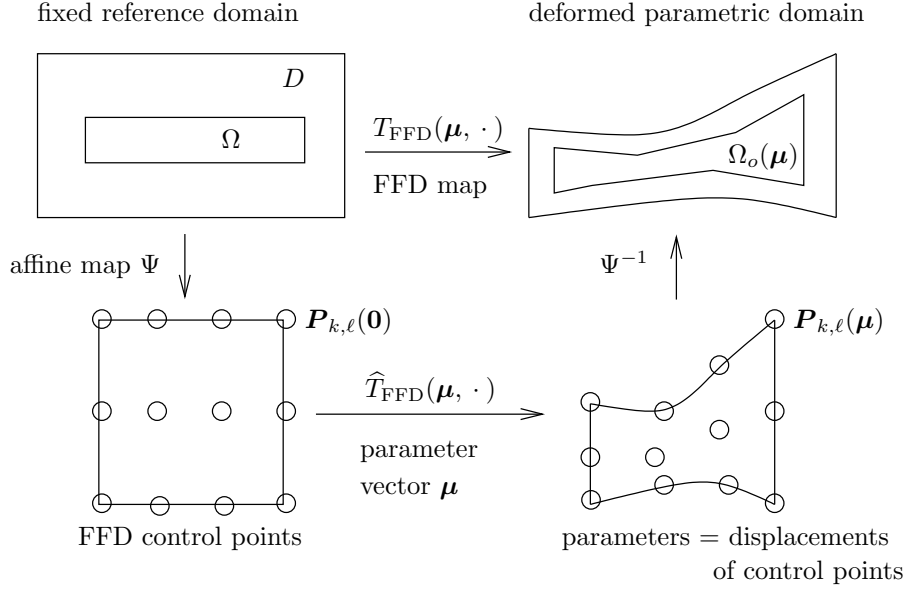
fixed reference domain

deformed parametric domain

$D$

$\Omega$

$T_{\text{FFD}}(\boldsymbol{\mu}, \cdot)$

FFD map

$\Omega_o(\boldsymbol{\mu})$

affine map $\Psi$

$\Psi^{-1}$

$\boldsymbol{P}_{k,\ell}(\boldsymbol{0})$

$\boldsymbol{P}_{k,\ell}(\boldsymbol{\mu})$

$\widehat{T}_{\text{FFD}}(\boldsymbol{\mu}, \cdot)$

parameter vector $\boldsymbol{\mu}$

FFD control points

parameters = displacements of control points